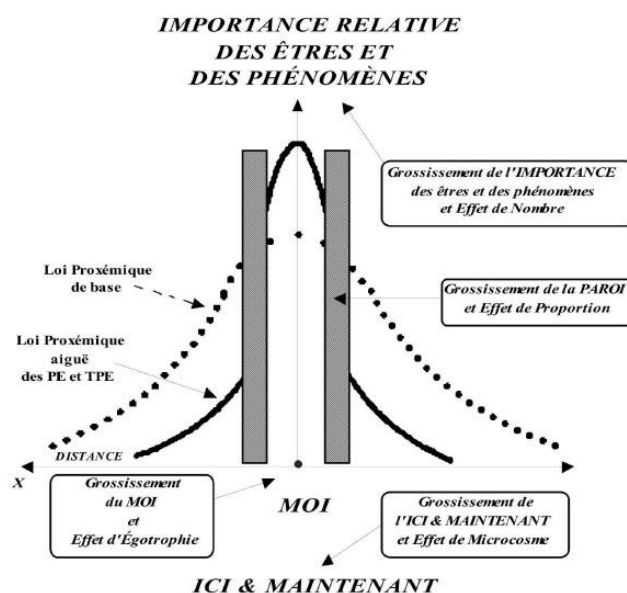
IMPORTANCE RELATIVE
DES ÊTRES ET
DES PHÉNOMÈNES

Grossissement de l'IMPORTANCE des êtres et des phénomènes et Effet de Nombre

Loi Proxémique de base

Grossissement de la PAROI et Effet de Proportion

Loi Proxémique aiguë des PE et TPE

DISTANCE

X

Grossissement du MOI et Effet d'Égotrophie

MOI

Grossissement de l'ICI & MAINTENANT et Effet de Microcosme

ICI & MAINTENANT